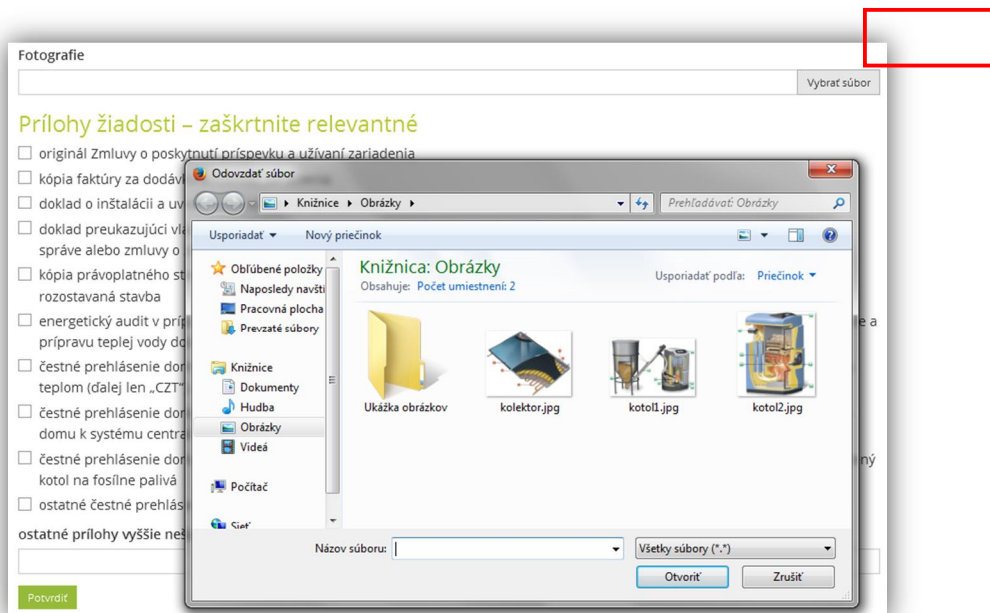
Fotografie

Vybrať súbor

Prílohy žiadosti – zaškrtnite relevantné

☐ originál Zmluvy o poskytnutí príspevku a užívaní zariadenia
☐ kópia faktúry za dodáv
☐ doklad o inštalácii a uv
☐ doklad preukazujúci vl
správe alebo zmluvy o
☐ kópia právoplatného st
rozostavaná stavba
☐ energetický audit v príp
prípravu teplej vody do
☐ čestné prehlásenie dor
teplom (ďalej len „CZT"
☐ čestné prehlásenie dor
domu k systému centra
☐ čestné prehlásenie dor
kotol na fosílne palivá
☐ ostatné čestné prehlás

ostatné prílohy vyššie ne

Potvrdiť

Odovzdať súbor

Knižnice ▸ Obrázky ▸

Prehľadávať: Obrázky

Usporiadať ▾ Nový priečinok

Obľúbené položky
Naposledy navští
Pracovná plocha
Prevzaté súbory

Knižnice
Dokumenty
Hudba
Obrázky
Videá

Počítač

Sieť

Knižnica: Obrázky
Obsahuje: Počet umiestnení: 2

Usporiadať podľa: Priečinok ▾

Ukážka obrázkov
kolektor.jpg
kotol1.jpg
kotol2.jpg

Názov súboru:

Všetky súbory (*.*)

Otvoriť
Zrušiť

e a

ný